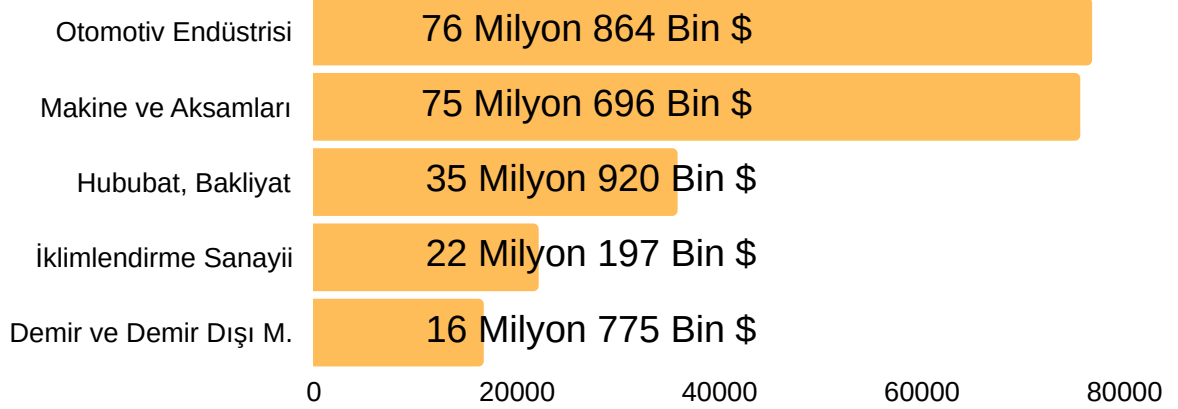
Otomotiv Endüstrisi
76 Milyon 864 Bin $

Makine ve Aksamları
75 Milyon 696 Bin $

Hububat, Bakliyat
35 Milyon 920 Bin $

İklimlendirme Sanayii
22 Milyon 197 Bin $

Demir ve Demir Dışı M.
16 Milyon 775 Bin $

0
20000
40000
60000
80000